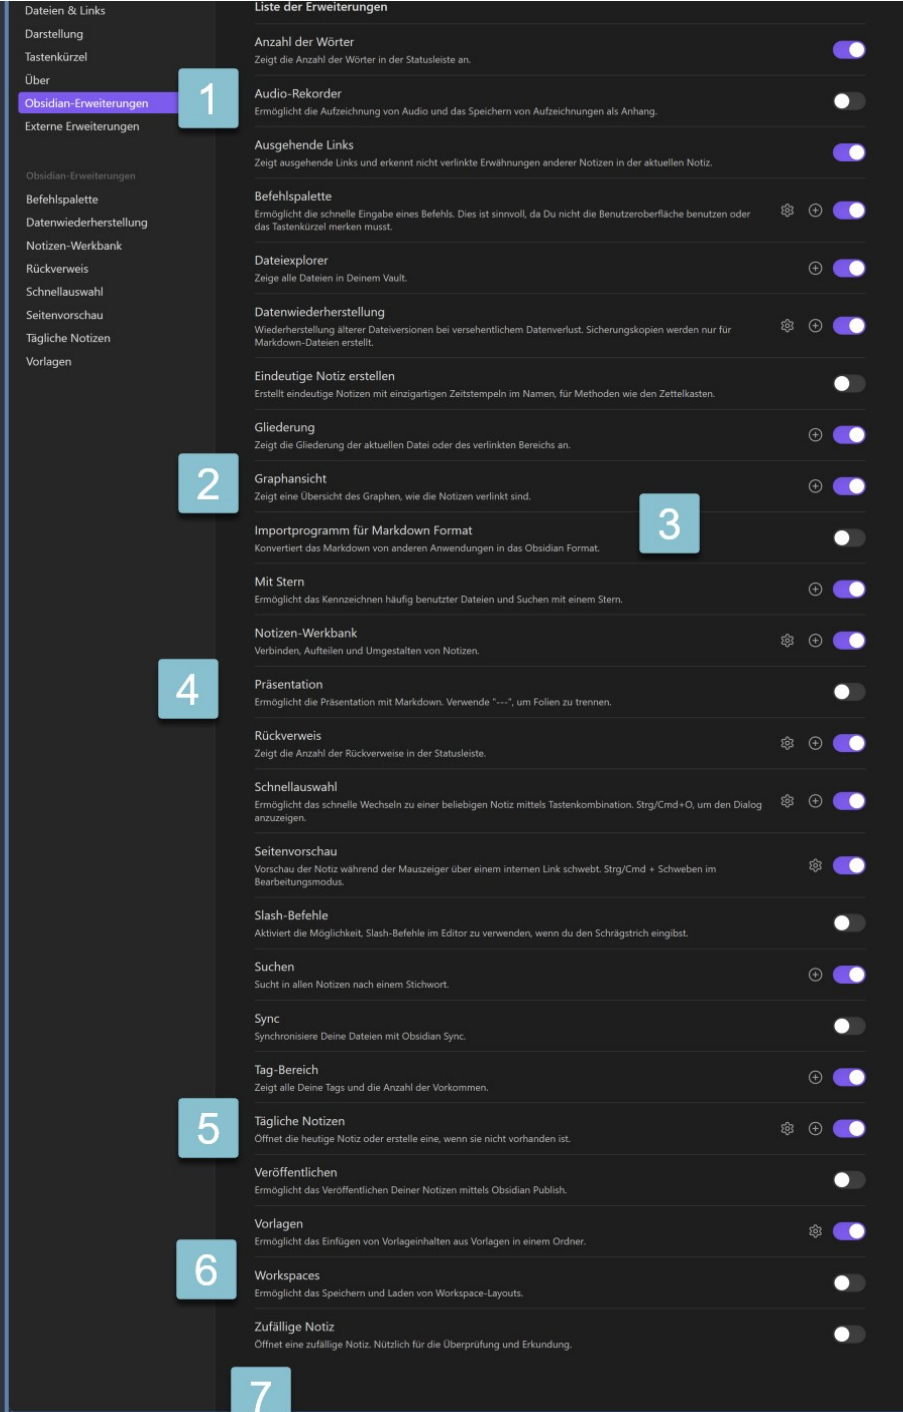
Dateien & Links
Darstellung
Tastenkürzel
Über
Obsidian-Erweiterungen
Externe Erweiterungen

1

Obsidian-Erweiterungen
Befehlspalette
Datenwiederherstellung
Notizen-Werkbank
Rückverweis
Schnellauswahl
Seitenvorschau
Tägliche Notizen
Vorlagen

Liste der Erweiterungen

Anzahl der Wörter
Zeigt die Anzahl der Wörter in der Statusleiste an.

Audio-Rekorder
Ermöglicht die Aufzeichnung von Audio und das Speichern von Aufzeichnungen als Anhang.

Ausgehende Links
Zeigt ausgehende Links und erkennt nicht verlinkte Erwähnungen anderer Notizen in der aktuellen Notiz.

Befehlspalette
Ermöglicht die schnelle Eingabe eines Befehls. Dies ist sinnvoll, da Du nicht die Benutzeroberfläche benutzen oder das Tastenkürzel merken musst.

Dateiexplorer
Zeige alle Dateien in Deinem Vault.

Datenwiederherstellung
Wiederherstellung älterer Dateiversionen bei versehentlichem Datenverlust. Sicherungskopien werden nur für Markdown-Dateien erstellt.

Eindeutige Notiz erstellen
Erstellt eindeutige Notizen mit einzigartigen Zeitstempeln im Namen, für Methoden wie den Zettelkasten.

Gliederung
Zeigt die Gliederung der aktuellen Datei oder des verlinkten Bereichs an.

2

Graphansicht
Zeigt eine Übersicht des Graphen, wie die Notizen verlinkt sind.

3

Importprogramm für Markdown Format
Konvertiert das Markdown von anderen Anwendungen in das Obsidian Format.

Mit Stern
Ermöglicht das Kennzeichnen häufig benutzter Dateien und Suchen mit einem Stern.

Notizen-Werkbank
Verbinden, Aufteilen und Umgestalten von Notizen.

4

Präsentation
Ermöglicht die Präsentation mit Markdown. Verwende "---", um Folien zu trennen.

Rückverweis
Zeigt die Anzahl der Rückverweise in der Statusleiste.

Schnellauswahl
Ermöglicht das schnelle Wechseln zu einer beliebigen Notiz mittels Tastenkombination. Strg/Cmd+O, um den Dialog anzuzeigen.

Seitenvorschau
Vorschau der Notiz während der Mauszeiger über einem internen Link schwebt. Strg/Cmd + Schweben im Bearbeitungsmodus.

Slash-Befehle
Aktiviert die Möglichkeit, Slash-Befehle im Editor zu verwenden, wenn du den Schrägstrich eingibst.

Suchen
Sucht in allen Notizen nach einem Stichwort.

Sync
Synchronisiere Deine Dateien mit Obsidian Sync.

Tag-Bereich
Zeigt alle Deine Tags und die Anzahl der Vorkommen.

5

Tägliche Notizen
Öffnet die heutige Notiz oder erstelle eine, wenn sie nicht vorhanden ist.

Veröffentlichen
Ermöglicht das Veröffentlichen Deiner Notizen mittels Obsidian Publish.

Vorlagen
Ermöglicht das Einfügen von Vorlageinhalten aus Vorlagen in einem Ordner.

6

Workspaces
Ermöglicht das Speichern und Laden von Workspace-Layouts.

Zufällige Notiz
Öffnet eine zufällige Notiz. Nützlich für die Überprüfung und Erkundung.

7